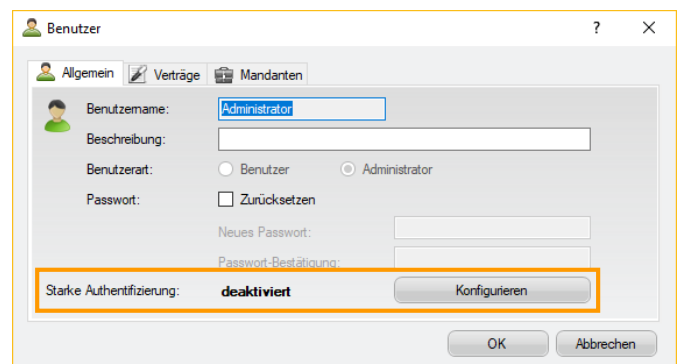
Benutzer

?

X

Allgemein

Verträge

Mandanten

Benutzername:

Administrator

Beschreibung:

Benutzerart:

Benutzer

Administrator

Passwort:

Zurücksetzen

Neues Passwort:

Passwort-Bestätigung:

Starke Authentifizierung:

deaktiviert

Konfigurieren

OK

Abbrechen